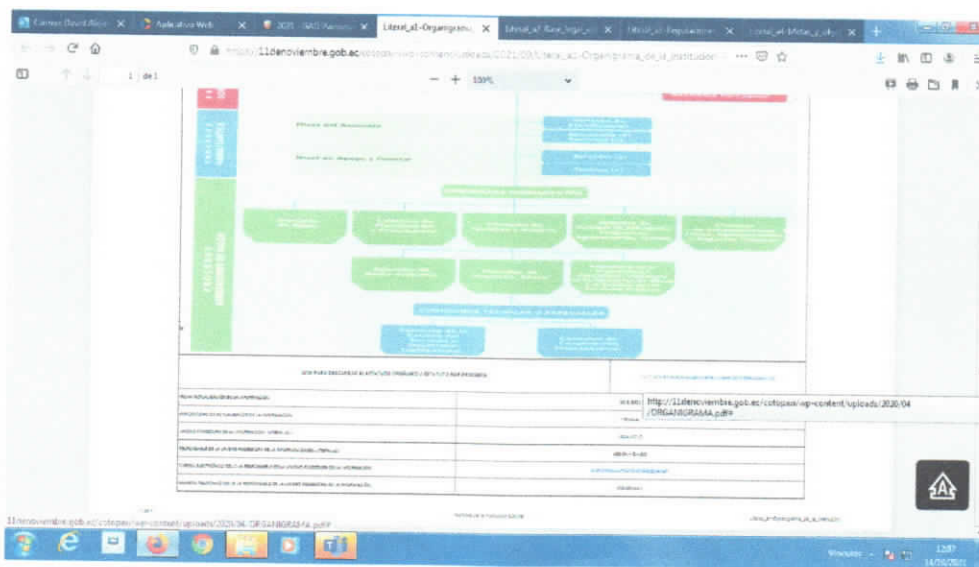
Correo David Alcivar | Aplicativo Web | 2021 - GAD Parroquial | Literal_a1-Organigrama | Literal_a2-Base_legal | Literal_a3-Regulaciones | Literal_a4-Metas_y_obj

https://11denoviembre.gob.ec/cotopaxi/wp-content/uploads/2021/03/Literal_a1-Organigrama_de_la_institucion

1 de 1

— + 109%

Nivel del Asesoría

Nivel de Apoyo y Control

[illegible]

http://11denoviembre.gob.ec/cotopaxi/wp-content/uploads/2020/04/ORGANIGRAMA.pdf#

11denoviembre.gob.ec/cotopaxi/wp-content/uploads/2020/04/ORGANIGRAMA.pdf#

Vínculos

12:07
14/06/2021